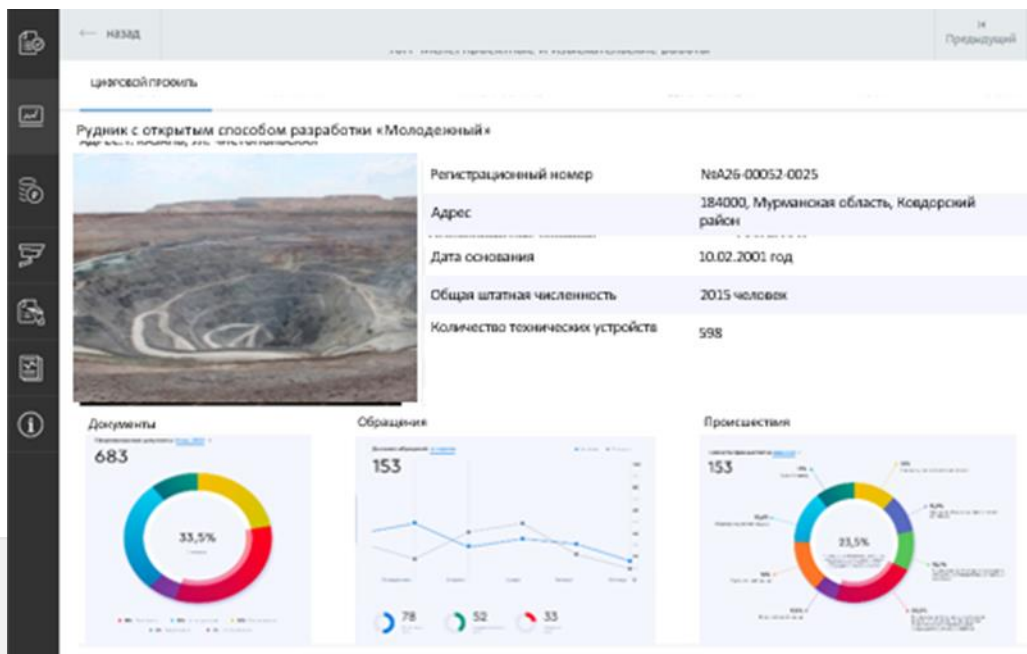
← назад

Предыдущий

Цифровой профиль

Рудник с открытым способом разработки «Молодежный»

| | |
|---|---|
| Регистрационный номер | №А26-00052-0025 |
| Адрес | 184000, Мурманская область, Ковдорский район |
| Дата основания | 10.02.2001 год |
| Общая штатная численность | 2015 человек |
| Количество технических устройств | 598 |

Документы

683

33,5%

Обращения

153

78

52

33

Происшествия

153

33,5%